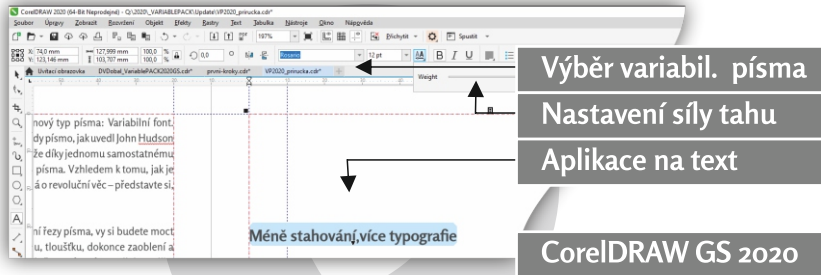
CorelDRAW 2020 (64-Bit Neprodejné) - Q:\2020\_VARIABLEPACK\Update\VP2020_prirucka.cdr*

Soubor Úpravy Zobrazit Rozvržení Objekt Efekty Rastry Text Tabulka Nástroje Okno Nápověda

187% Přichytit Spustit

X: 74,0 mm Y: 123,146 mm 127,999 mm 103,707 mm 100,0 % 100,0 % 0,0 Rosario 12 pt

Uvítací obrazovka DVDobal_VariablePACK2020GS.cdr* první-kroky.cdr* VP2020_prirucka.cdr*

Weight

nový typ písma: Variabilní font, dy písmo, jak uvedl John Hudson že díky jednomu samostatnému písma. Vzhledem k tomu, jak je á o revoluční věc – představte si,

ní řezy písma, vy si budete moct u, tloušťku, dokonce zaoblení a

Méně stahování,více typografie

Výběr variabil. písma

Nastavení síly tahu

Aplikace na text

CorelDRAW GS 2020